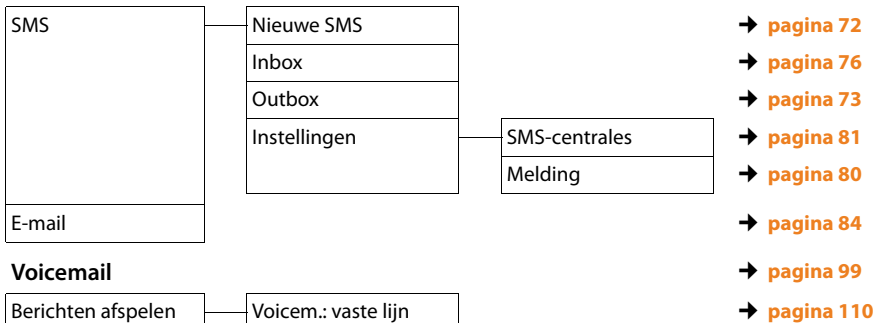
SMS

Nieuwe SMS → pagina 72

Inbox → pagina 76

Outbox → pagina 73

Instellingen

SMS-centrales → pagina 81

Melding → pagina 80

E-mail → pagina 84

**Voicemail** → pagina 99

Berichten afspelen

Voicem.: vaste lijn → pagina 110